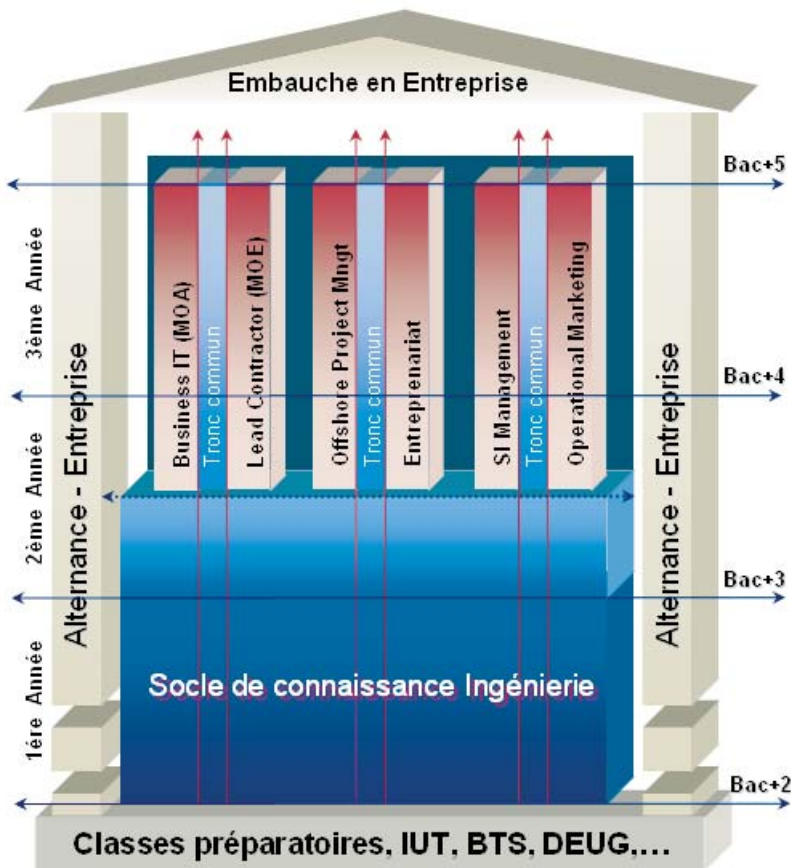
Embauche en Entreprise

Bac+5

3ème Année

Business IT (MOA)

Tronc commun

Lead Contractor (MOE)

Offshore Project Mngt

Tronc commun

Entreprenariat

SI Mangement

Tronc commun

Operational Marketing

Alternance - Entreprise

Alternance - Entreprise

Bac+4

2ème Année

Bac+3

1ère Année

Socle de connaissance Ingénierie

Bac+2

Classes préparatoires, IUT, BTS, DEUG,...